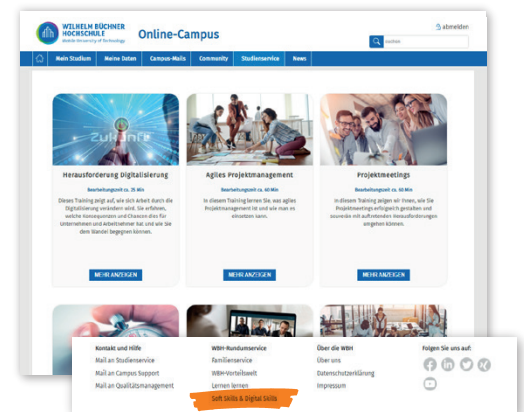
WILHELM BÜCHNER HOCHSCHULE
Mobile University of Technology

Online-Campus

abmelden

suchen

Mein Studium | Meine Daten | Campus-Mails | Community | Studienservice | News

Zukunft

Herausforderung Digitalisierung
Bearbeitungszeit ca. 35 Min
Dieses Training zeigt auf, wie sich Arbeit durch die Digitalisierung verändern wird. Sie erfahren, welche Konsequenzen und Chancen dies für Unternehmen und Arbeitnehmer hat und wie Sie dem Wandel begegnen können.
MEHR ANZEIGEN

Agiles Projektmanagement
Bearbeitungszeit ca. 60 Min
In diesem Training lernen Sie, was agiles Projektmanagement ist und wie man es einsetzen kann.
MEHR ANZEIGEN

Projektmeetings
Bearbeitungszeit ca. 60 Min
In diesem Training zeigen wir Ihnen, wie Sie Projektmeetings erfolgreich gestalten und souverän mit auftretenden Herausforderungen umgehen können.
MEHR ANZEIGEN

Kontakt und Hilfe
Mail an Studienservice
Mail an Campus Support
Mail an Qualitätsmanagement

WBH-Rundumservice
Familienservice
WBH-Vorteilswelt
Lernen lernen
Soft Skills & Digital Skills

Über die WBH
Über uns
Datenschutzerklärung
Impressum

Folgen Sie uns auf: